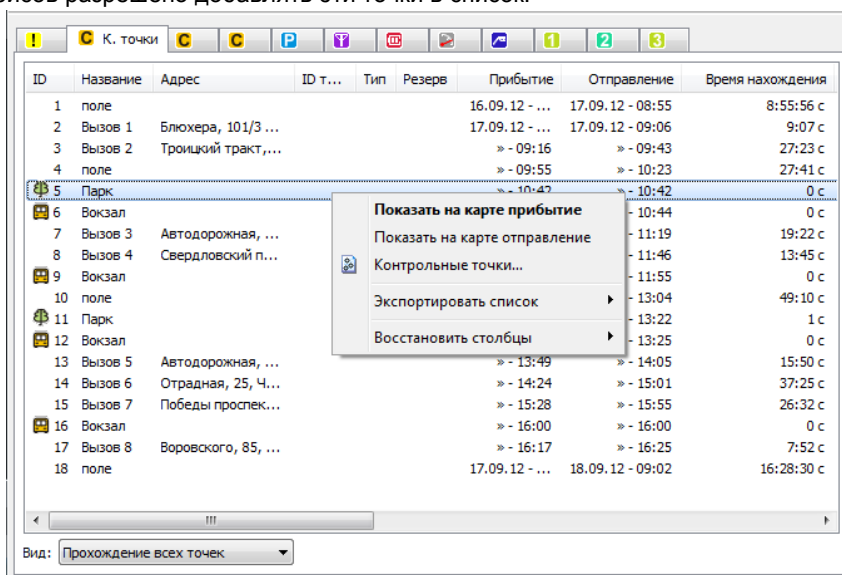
К. точки

| ID | Название | Адрес | ID т... | Тип | Резерв | Прибытие | Отправление | Время нахождения |
|---|---|---|---|---|---|---|---|---|
| 1 | поле | | | | | 16.09.12 - ... | 17.09.12 - 08:55 | 8:55:56 с |
| 2 | Вызов 1 | Блюхера, 101/3 ... | | | | 17.09.12 - ... | 17.09.12 - 09:06 | 9:07 с |
| 3 | Вызов 2 | Троицкий тракт,... | | | | » - 09:16 | » - 09:43 | 27:23 с |
| 4 | поле | | | | | » - 09:55 | » - 10:23 | 27:41 с |
| 5 | Парк | | | | | » - 10:42 | » - 10:42 | 0 с |
| 6 | Вокзал | | | | | | - 10:44 | 0 с |
| 7 | Вызов 3 | Автодорожная, ... | | | | | - 11:19 | 19:22 с |
| 8 | Вызов 4 | Свердловский п... | | | | | - 11:46 | 13:45 с |
| 9 | Вокзал | | | | | | - 11:55 | 0 с |
| 10 | поле | | | | | | - 13:04 | 49:10 с |
| 11 | Парк | | | | | | - 13:22 | 1 с |
| 12 | Вокзал | | | | | | - 13:25 | 0 с |
| 13 | Вызов 5 | Автодорожная, ... | | | | » - 13:49 | » - 14:05 | 15:50 с |
| 14 | Вызов 6 | Отрадная, 25, Ч... | | | | » - 14:24 | » - 15:01 | 37:25 с |
| 15 | Вызов 7 | Победы проспек... | | | | » - 15:28 | » - 15:55 | 26:32 с |
| 16 | Вокзал | | | | | » - 16:00 | » - 16:00 | 0 с |
| 17 | Вызов 8 | Воровского, 85, ... | | | | » - 16:17 | » - 16:25 | 7:52 с |
| 18 | поле | | | | | 17.09.12 - ... | 18.09.12 - 09:02 | 16:28:30 с |

Показать на карте прибытие
Показать на карте отправление
Контрольные точки...
Экспортировать список
Восстановить столбцы

Вид: Прохождение всех точек